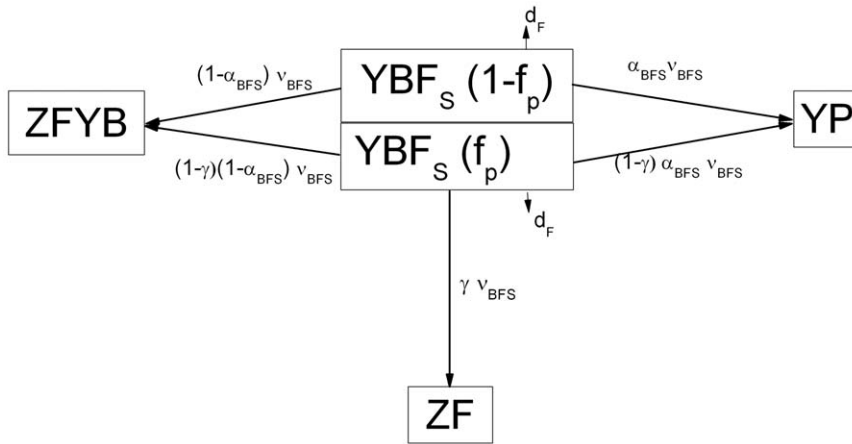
$d_F$

$(1-\alpha_{BFS})\ \nu_{BFS}$

$YBF_S\ (1-f_p)$

$\alpha_{BFS}\nu_{BFS}$

ZFYB

YP

$(1-\gamma)(1-\alpha_{BFS})\ \nu_{BFS}$

$YBF_S\ (f_p)$

$(1-\gamma)\ \alpha_{BFS}\ \nu_{BFS}$

$d_F$

$\gamma\ \nu_{BFS}$

ZF